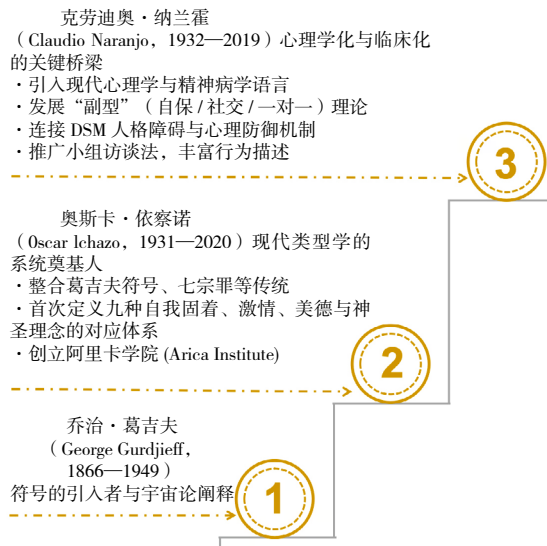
克劳迪奥・纳兰霍

（Claudio Naranjo，1932—2019）心理学化与临床化的关键桥梁

・引入现代心理学与精神病学语言

・发展“副型”（自保 / 社交 / 一对一）理论

・连接 DSM 人格障碍与心理防御机制

・推广小组访谈法，丰富行为描述

3

奥斯卡・依察诺

（0scar lchazo，1931—2020）现代类型学的系统奠基人

・整合葛吉夫符号、七宗罪等传统

・首次定义九种自我固着、激情、美德与神圣理念的对应体系

・创立阿里卡学院 (Arica Institute)

2

乔治・葛吉夫

（George Gurdjieff，1866—1949）

符号的引入者与宇宙论阐释

1